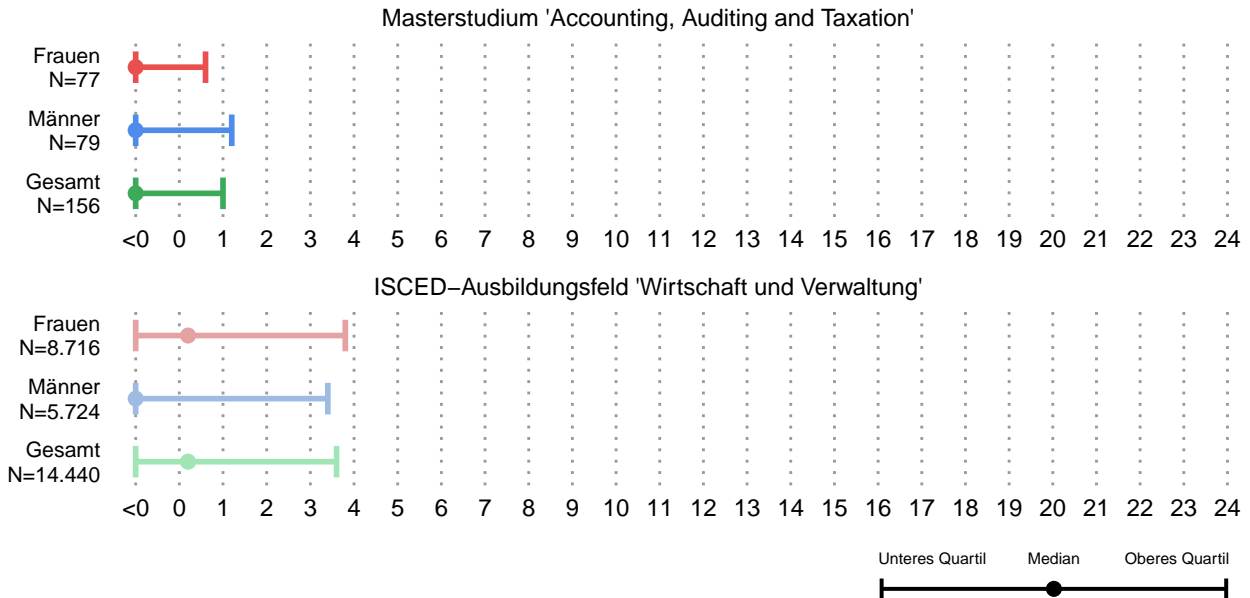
Masterstudium 'Accounting, Auditing and Taxation'

Frauen
N=77

Männer
N=79

Gesamt
N=156

<0 0 1 2 3 4 5 6 7 8 9 10 11 12 13 14 15 16 17 18 19 20 21 22 23 24

ISCED−Ausbildungsfeld 'Wirtschaft und Verwaltung'

Frauen
N=8.716

Männer
N=5.724

Gesamt
N=14.440

<0 0 1 2 3 4 5 6 7 8 9 10 11 12 13 14 15 16 17 18 19 20 21 22 23 24

Unteres Quartil Median Oberes Quartil